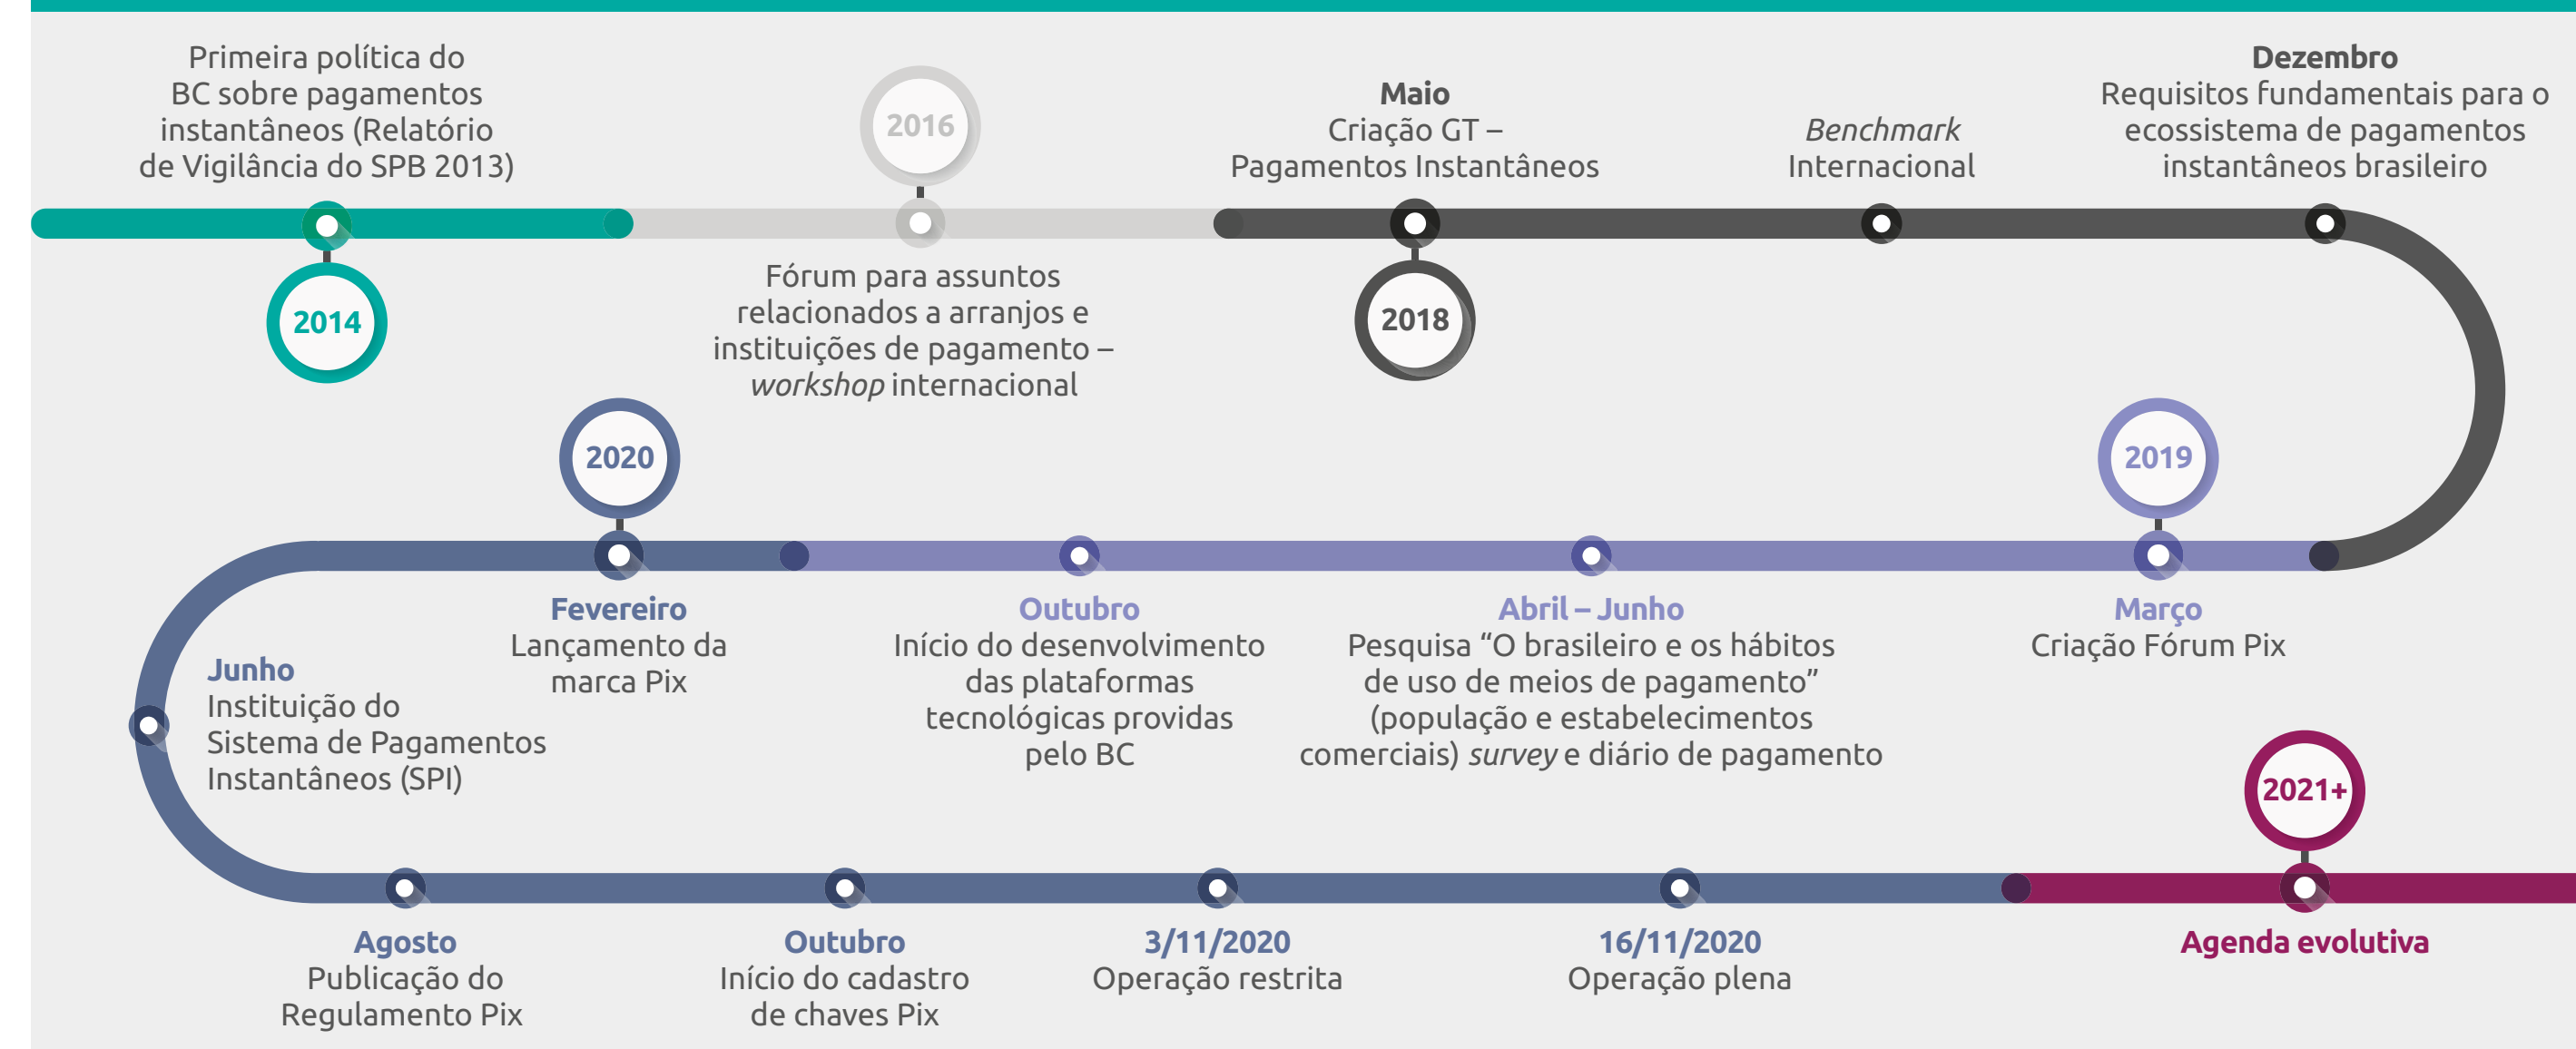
Primeira política do BC sobre pagamentos instantâneos (Relatório de Vigilância do SPB 2013)

2014

2016

Fórum para assuntos relacionados a arranjos e instituições de pagamento – *workshop* internacional

**Maio**
Criação GT – Pagamentos Instantâneos

2018

*Benchmark* Internacional

**Dezembro**
Requisitos fundamentais para o ecossistema de pagamentos instantâneos brasileiro

2019

**Março**
Criação Fórum Pix

**Abril – Junho**
Pesquisa "O brasileiro e os hábitos de uso de meios de pagamento" (população e estabelecimentos comerciais) *survey* e diário de pagamento

**Outubro**
Início do desenvolvimento das plataformas tecnológicas providas pelo BC

2020

**Fevereiro**
Lançamento da marca Pix

**Junho**
Instituição do Sistema de Pagamentos Instantâneos (SPI)

**Agosto**
Publicação do Regulamento Pix

**Outubro**
Início do cadastro de chaves Pix

**3/11/2020**
Operação restrita

**16/11/2020**
Operação plena

2021+

**Agenda evolutiva**